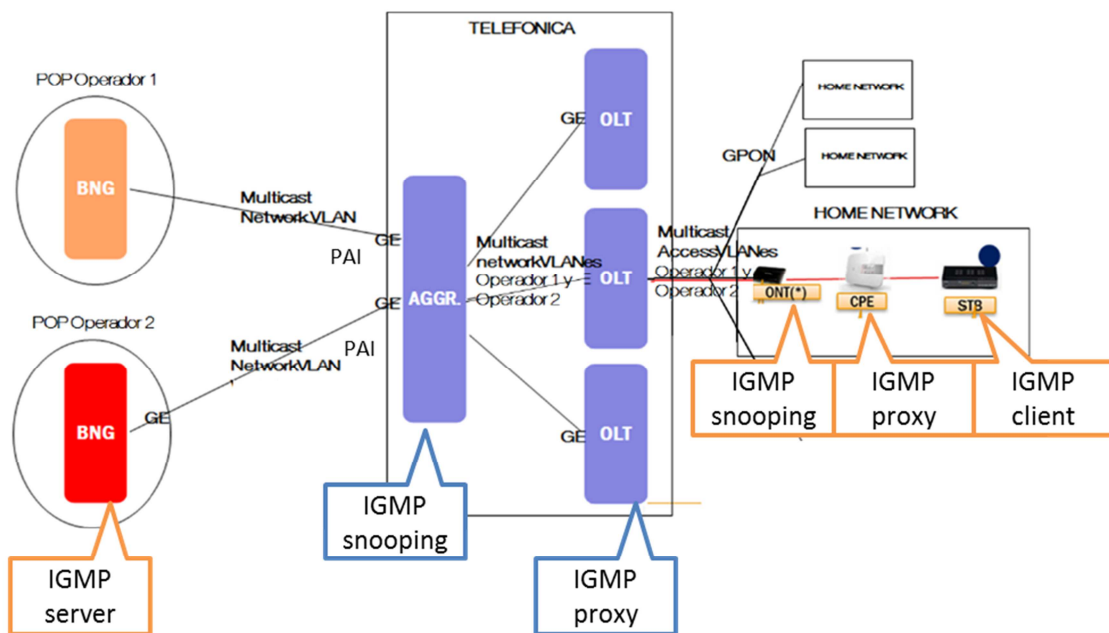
TELEFONICA

POP Operador 1

BNG

Multicast NetworkVLAN

GE

PAI

GE

POP Operador 2

BNG

GE

Multicast NetworkVLAN

PAI

AGGR.

Multicast networkVLANes Operador 1 y Operador 2

GE

OLT

OLT

GE

OLT

GPON

HOME NETWORK

HOME NETWORK

HOME NETWORK

Multicast AccessVLANes Operador 1 y Operador 2

ONT(*)

CPE

STB

IGMP snooping

IGMP proxy

IGMP client

IGMP snooping

IGMP proxy

IGMP server